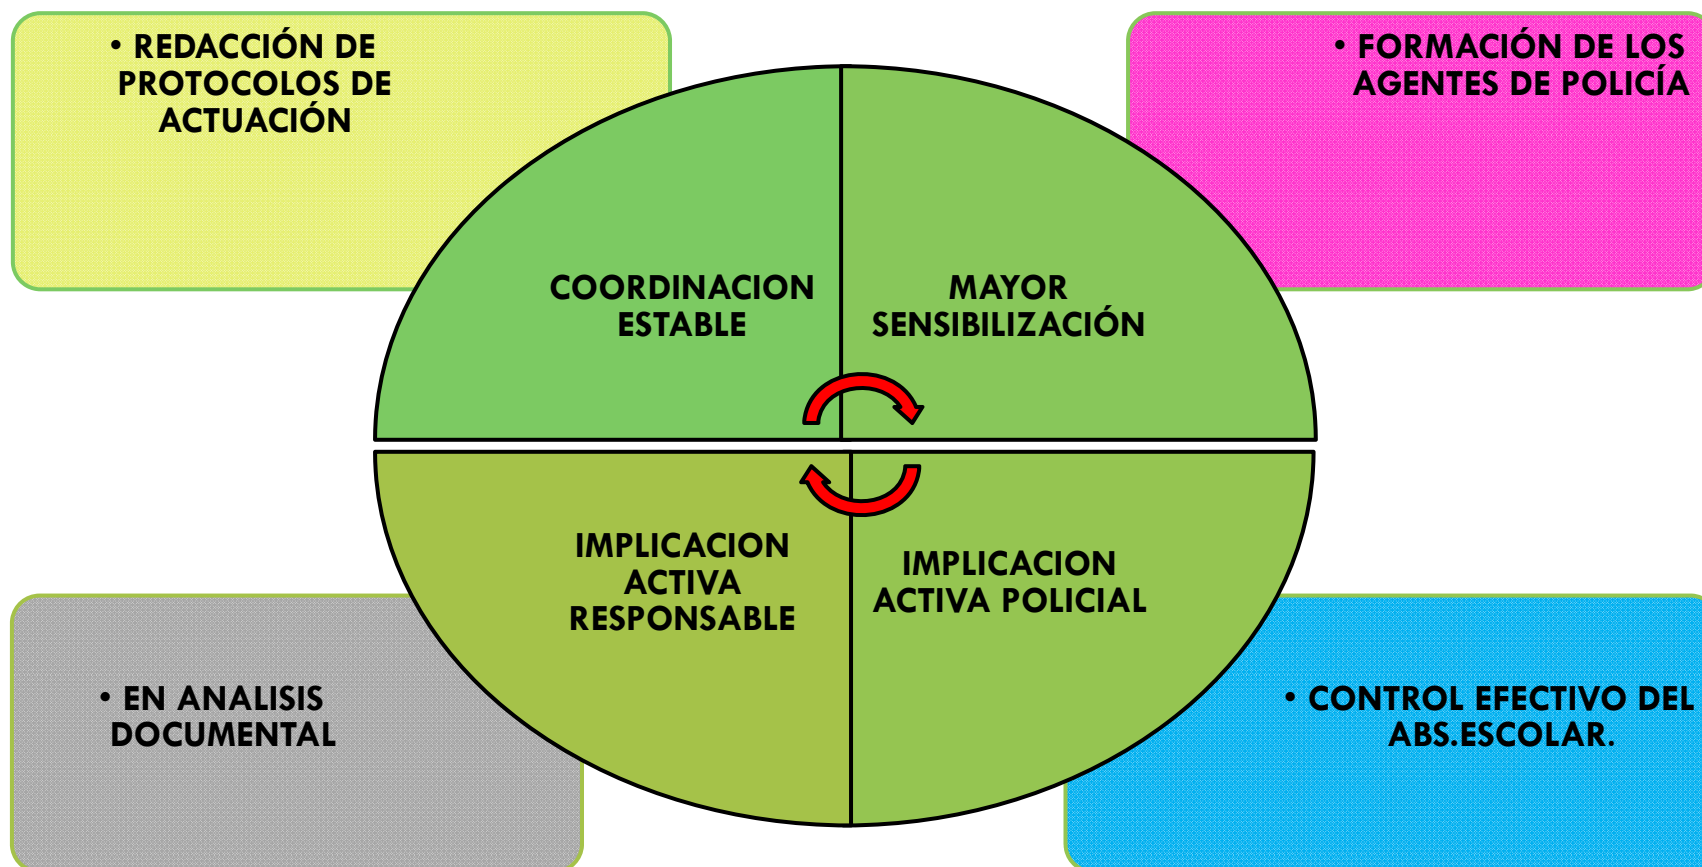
• REDACCIÓN DE PROTOCOLOS DE ACTUACIÓN

• FORMACIÓN DE LOS AGENTES DE POLICÍA

COORDINACION ESTABLE

MAYOR SENSIBILIZACIÓN

IMPLICACION ACTIVA RESPONSABLE

IMPLICACION ACTIVA POLICIAL

• EN ANALISIS DOCUMENTAL

• CONTROL EFECTIVO DEL ABS.ESCOLAR.